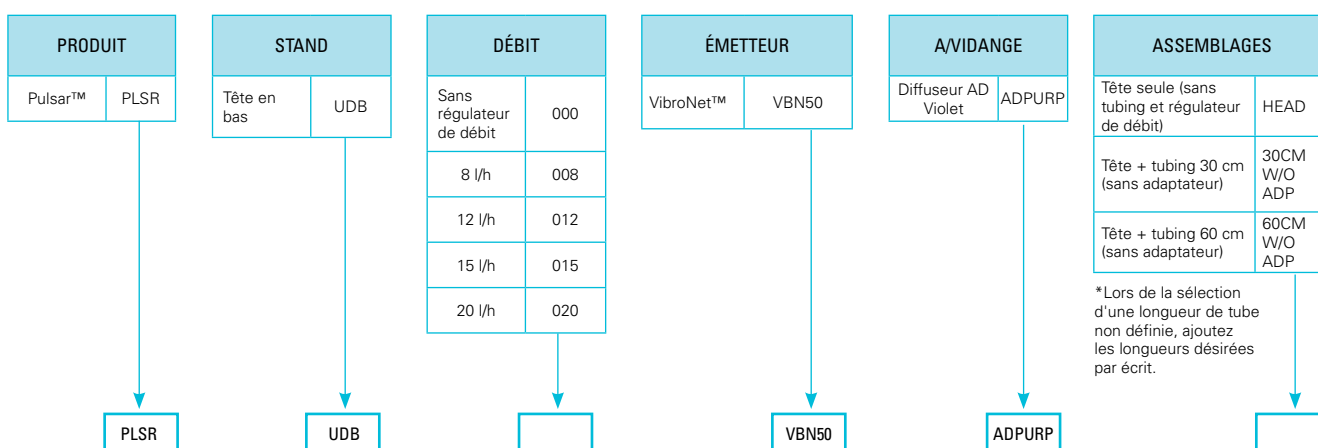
| PRODUIT | |
|---|---|
| Pulsar™ | PLSR |

| STAND | |
|---|---|
| Tête en bas | UDB |

| DÉBIT | |
|---|---|
| Sans régulateur de débit | 000 |
| 8 l/h | 008 |
| 12 l/h | 012 |
| 15 l/h | 015 |
| 20 l/h | 020 |

| ÉMETTEUR | |
|---|---|
| VibroNet™ | VBN50 |

| A/VIDANGE | |
|---|---|
| Diffuseur AD Violet | ADPURP |

| ASSEMBLAGES | |
|---|---|
| Tête seule (sans tubing et régulateur de débit) | HEAD |
| Tête + tubing 30 cm (sans adaptateur) | 30CM W/O ADP |
| Tête + tubing 60 cm (sans adaptateur) | 60CM W/O ADP |

*Lors de la sélection d'une longueur de tube non définie, ajoutez les longueurs désirées par écrit.

PLSR

UDB

VBN50

ADPURP